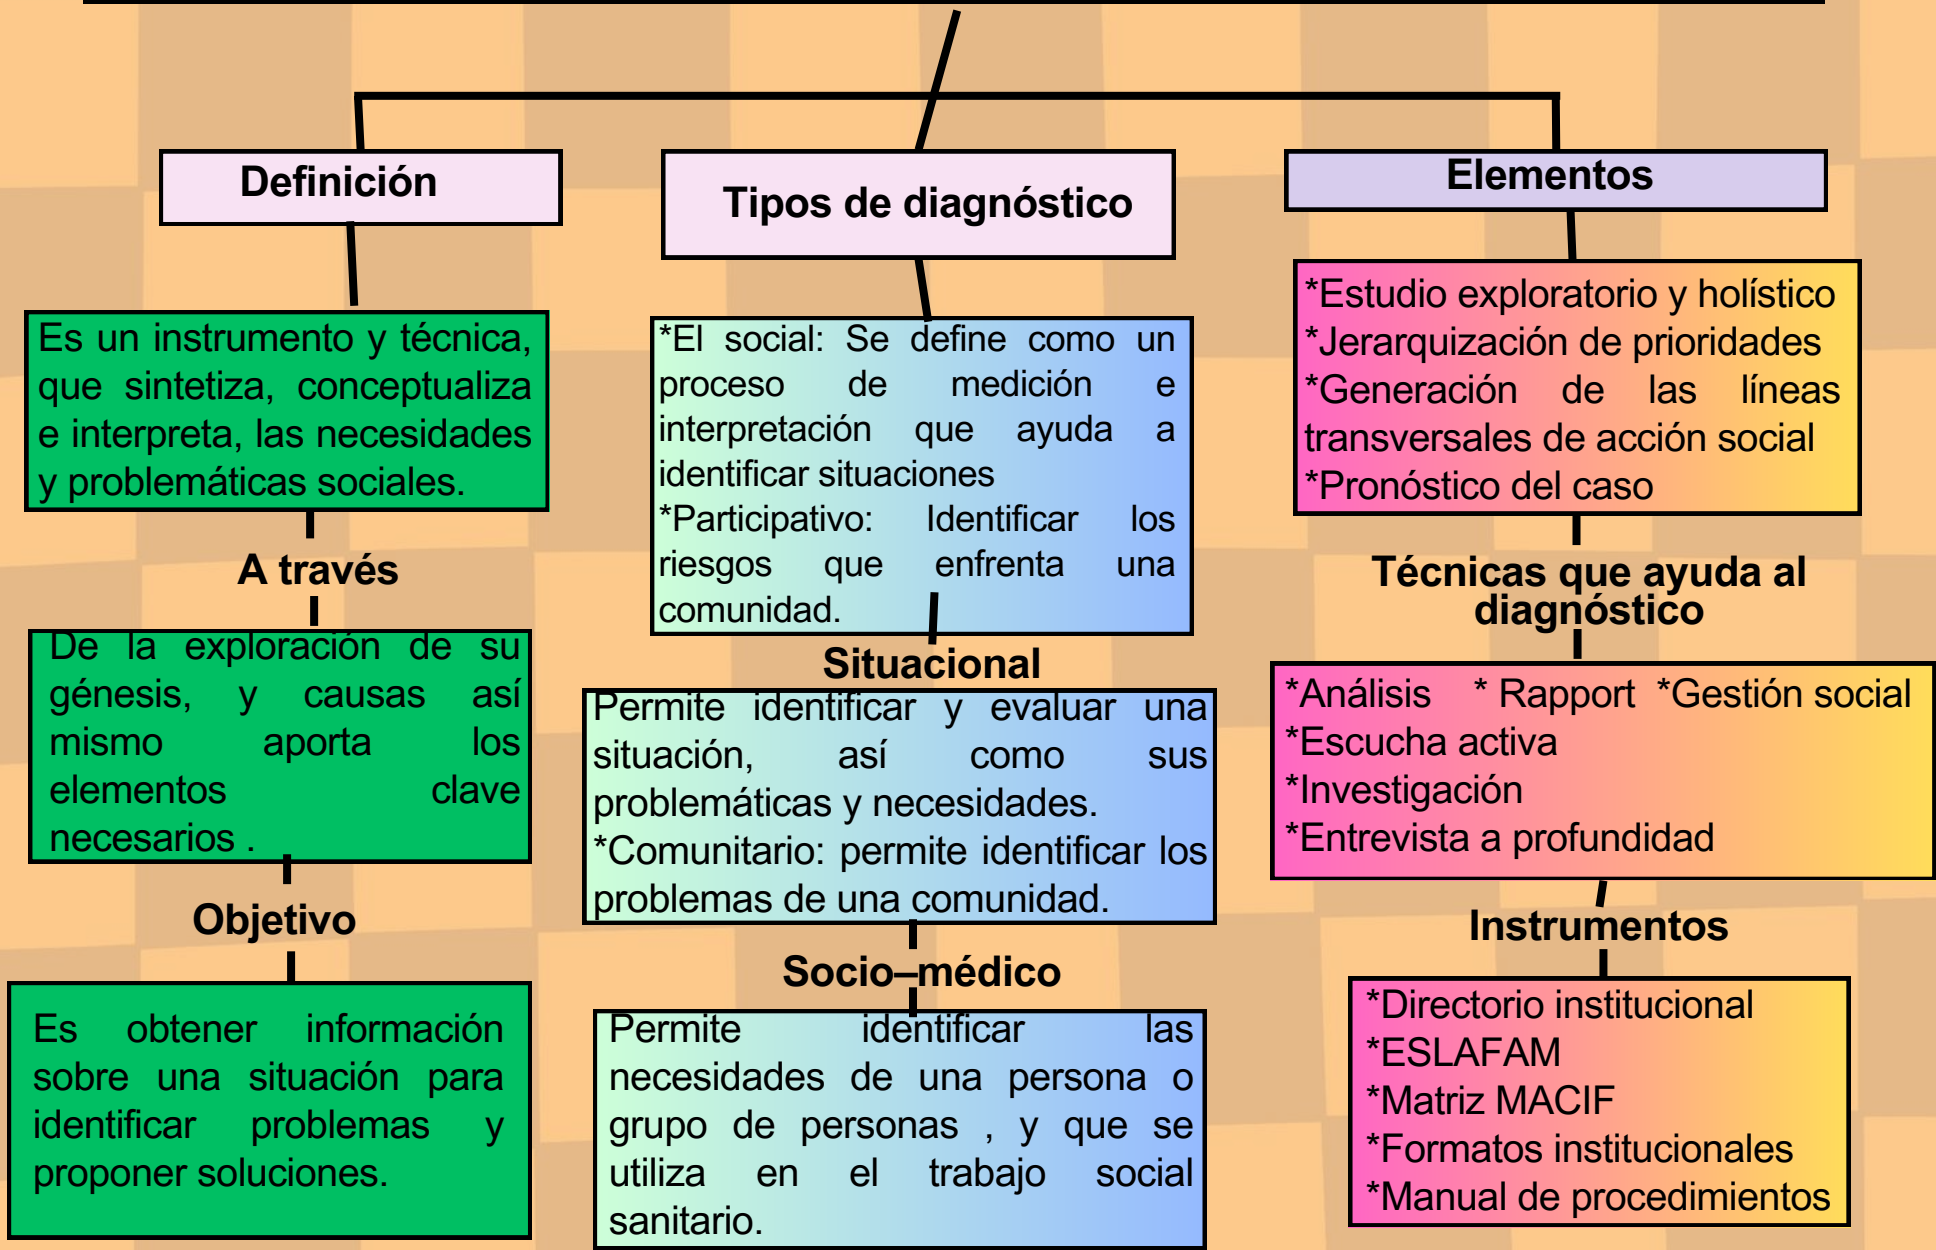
Definición

Es un instrumento y técnica, que sintetiza, conceptualiza e interpreta, las necesidades y problemáticas sociales.

A través

De la exploración de su génesis, y causas así mismo aporta los elementos clave necesarios .

Objetivo

Es obtener información sobre una situación para identificar problemas y proponer soluciones.

Tipos de diagnóstico

*El social: Se define como un proceso de medición e interpretación que ayuda a identificar situaciones
*Participativo: Identificar los riesgos que enfrenta una comunidad.

Situacional

Permite identificar y evaluar una situación, así como sus problemáticas y necesidades.
*Comunitario: permite identificar los problemas de una comunidad.

Socio–médico

Permite identificar las necesidades de una persona o grupo de personas , y que se utiliza en el trabajo social sanitario.

Elementos

*Estudio exploratorio y holístico
*Jerarquización de prioridades
*Generación de las líneas transversales de acción social
*Pronóstico del caso

Técnicas que ayuda al diagnóstico

*Análisis * Rapport *Gestión social
*Escucha activa
*Investigación
*Entrevista a profundidad

Instrumentos

*Directorio institucional
*ESLAFAM
*Matriz MACIF
*Formatos institucionales
*Manual de procedimientos